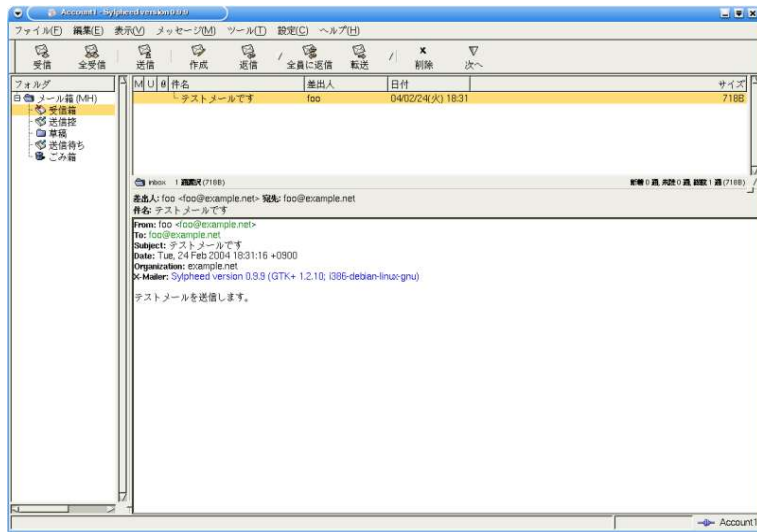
Account1 - Sylpheed version 0.9.9

ファイル(F) 編集(E) 表示(V) メッセージ(M) ツール(T) 設定(C) ヘルプ(H)

受信 全受信 送信 作成 返信 全員に返信 転送 削除 次へ

フォルダ
メール箱 (MH)
受信箱
送信控
草稿
送信待ち
ごみ箱

| M | U | 件名 | 差出人 | 日付 | サイズ |
|---|---|---|---|---|---|
| | | テストメールです | foo | 04/02/24(火) 18:31 | 718B |

inbox 1 通選択 (718B)

新着 0 通, 未読 0 通, 総数 1 通 (718B)

差出人: foo <foo@example.net> 宛先: foo@example.net
件名: テストメールです

From: foo <foo@example.net>
To: foo@example.net
Subject: テストメールです
Date: Tue, 24 Feb 2004 18:31:16 +0900
Organization: example.net
X-Mailer: Sylpheed version 0.9.9 (GTK+ 1.2.10; i386-debian-linux-gnu)

テストメールを送信します。

Account1